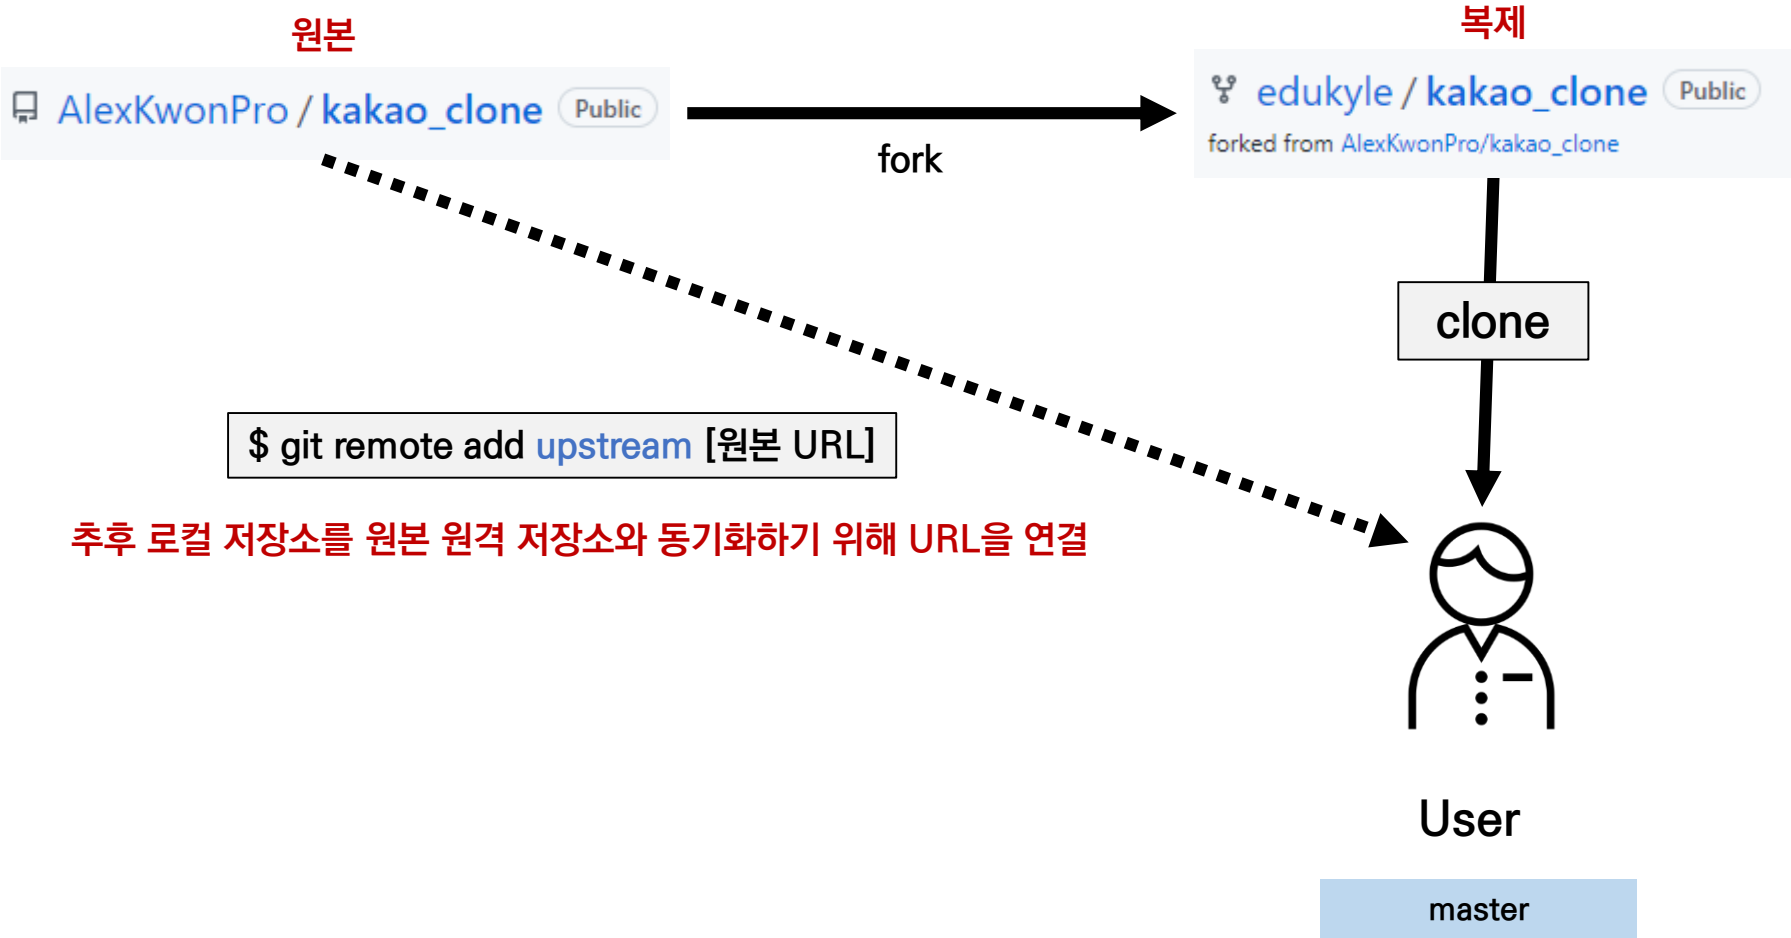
원본

AlexKwonPro / kakao_clone Public

복제

edukyle / kakao_clone Public

forked from AlexKwonPro/kakao_clone

fork

clone

$ git remote add upstream [원본 URL]

추후 로컬 저장소를 원본 원격 저장소와 동기화하기 위해 URL을 연결

User

master